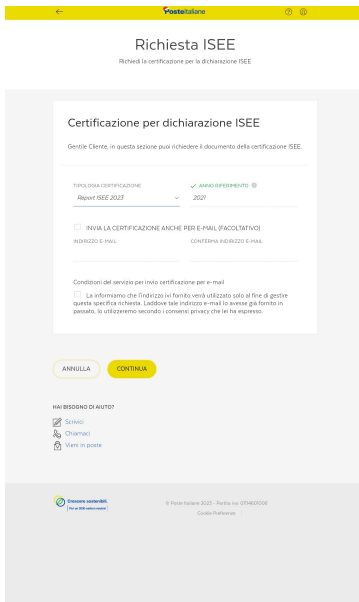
Posteitaliane

Richiesta ISEE

Richiedi la certificazione per la dichiarazione ISEE

Certificazione per dichiarazione ISEE

Gentile Cliente, in questa sezione puoi richiedere il documento della certificazione ISEE.

TIPOLOGIA CERTIFICAZIONE
Report ISEE 2023

ANNO RIFERIMENTO
2021

INVIA LA CERTIFICAZIONE ANCHE PER E-MAIL (FACOLTATIVO)

INDIRIZZO E-MAIL

CONFERMA INDIRIZZO E-MAIL

Condizioni del servizio per invio certificazione per e-mail

La informiamo che l'indirizzo ivi fornito verrà utilizzato solo al fine di gestire questa specifica richiesta. Laddove tale indirizzo e-mail lo avesse già fornito in passato, lo utilizzeremo secondo i consensi privacy che lei ha espresso.

ANNULLA

CONTINUA

HAI BISOGNO DI AIUTO?

Scrivici

Chiamaci

Vieni in poste

Crescere sostenibili
Piano al 2025 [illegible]

© Poste Italiane 2023 - Partita iva: 01114601006

Cookie Preferences